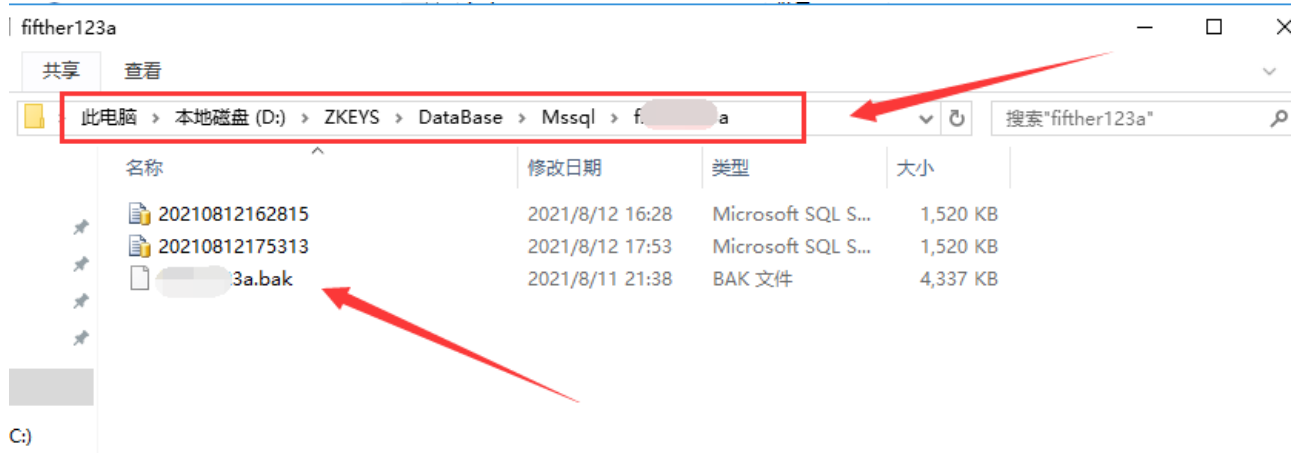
fifther123a

共享 查看

此电脑 › 本地磁盘 (D:) › ZKEYS › DataBase › Mssql › f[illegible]a

搜索"fifther123a"

| 名称 | 修改日期 | 类型 | 大小 |
|---|---|---|---|
| 20210812162815 | 2021/8/12 16:28 | Microsoft SQL S... | 1,520 KB |
| 20210812175313 | 2021/8/12 17:53 | Microsoft SQL S... | 1,520 KB |
| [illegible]3a.bak | 2021/8/11 21:38 | BAK 文件 | 4,337 KB |

C:)